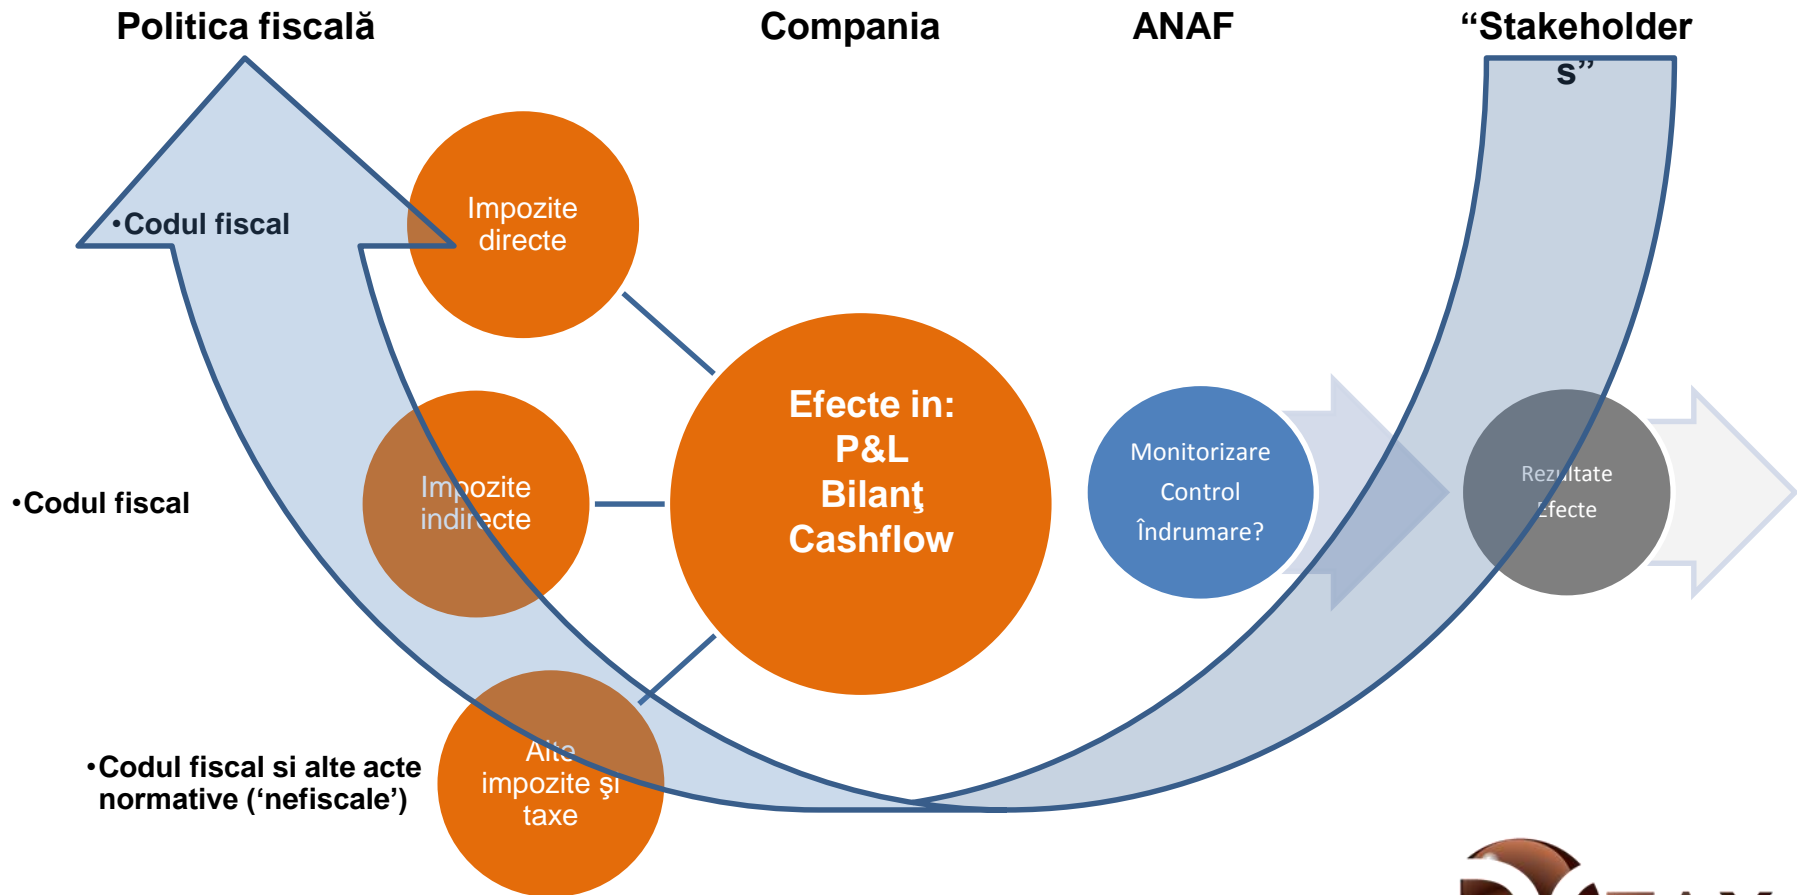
Politica fiscală

Compania

ANAF

“Stakeholders”

•Codul fiscal

Impozite directe

Efecte in:
P&L
Bilanţ
Cashflow

Monitorizare
Control
Îndrumare?

Rezultate
Efecte

•Codul fiscal

Impozite indirecte

•Codul fiscal si alte acte normative (‘nefiscale’)

Alte impozite şi taxe